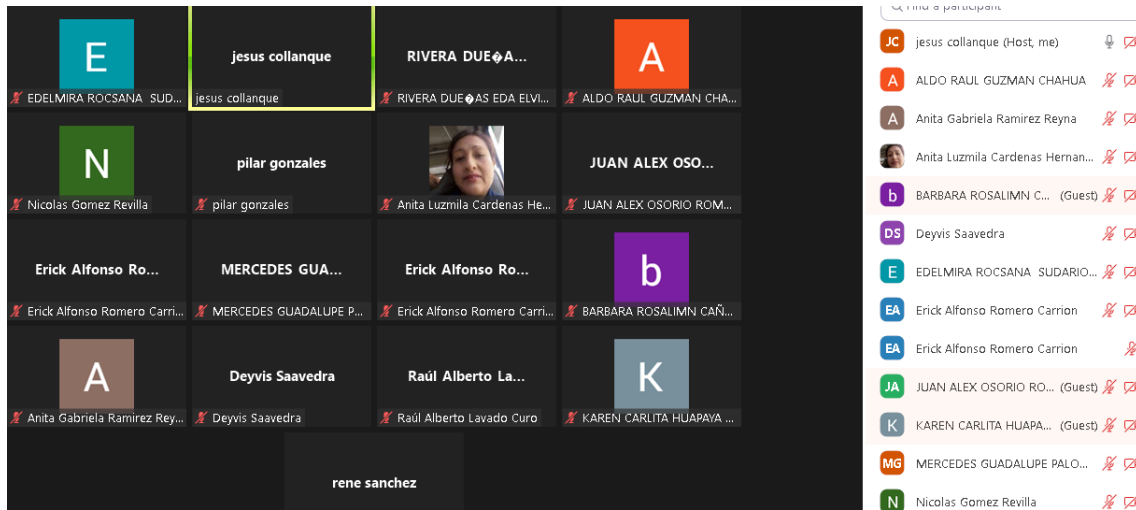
E
EDELMIRA ROCSANA SUD...

jesus collanque
jesus collanque

RIVERA DUE�A...
RIVERA DUE�AS EDA ELVI...

A
ALDO RAUL GUZMAN CHA...

N
Nicolas Gomez Revilla

pilar gonzales
pilar gonzales

Anita Luzmila Cardenas He...

JUAN ALEX OSO...
JUAN ALEX OSORIO ROM...

Erick Alfonso Ro...
Erick Alfonso Romero Carri...

MERCEDES GUA...
MERCEDES GUADALUPE P...

Erick Alfonso Ro...
Erick Alfonso Romero Carri...

b
BARBARA ROSALIMN CAÑ...

A
Anita Gabriela Ramirez Rey...

Deyvis Saavedra
Deyvis Saavedra

Raúl Alberto La...
Raúl Alberto Lavado Curo

K
KAREN CARLITA HUAPAYA ...

rene sanchez

Find a participant

JC jesus collanque (Host, me)
A ALDO RAUL GUZMAN CHAHUA
A Anita Gabriela Ramirez Reyna
Anita Luzmila Cardenas Hernan...
b BARBARA ROSALIMN C... (Guest)
DS Deyvis Saavedra
E EDELMIRA ROCSANA SUDARIO...
EA Erick Alfonso Romero Carrion
EA Erick Alfonso Romero Carrion
JA JUAN ALEX OSORIO RO... (Guest)
K KAREN CARLITA HUAPA... (Guest)
MG MERCEDES GUADALUPE PALO...
N Nicolas Gomez Revilla